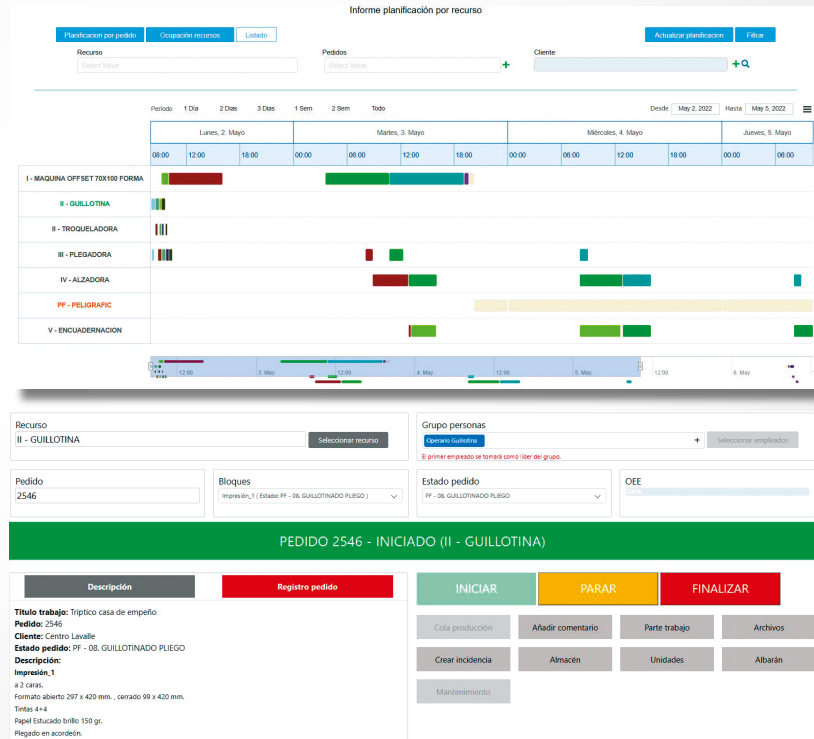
Informe planificación por recurso

Planificacion por pedido | Ocupación recursos | Listado | Actualizar planificacion | Filtrar

Recurso
Select Value

Pedidos
Select Value

Cliente

Periodo 1 Dia 2 Dias 3 Dias 1 Sem 2 Sem Todo

Desde May 2, 2022 Hasta May 5, 2022

Lunes, 2. Mayo | Martes, 3. Mayo | Miércoles, 4. Mayo | Jueves, 5. Mayo

08:00 12:00 18:00 00:00 06:00 12:00 18:00 00:00 06:00 12:00 18:00 00:00 06:00

I - MAQUINA OFFSET 70X100 FORMA
II - GUILLOTINA
II - TROQUELADORA
III - PLEGADORA
IV - ALZADORA
PF - PELIGRAFIC
V - ENCUADERNACION

12:00 3. May 12:00 4. May 12:00 5. May 12:00 6. May

Recurso
II - GUILLOTINA
Seleccionar recurso

Grupo personas
Operario Guillotina
+
Seleccionar empleados
El primer empleado se tomará como líder del grupo.

Pedido
2546

Bloques
Impresión_1 ( Estado PF - 08. GUILLOTINADO PLIEGO )

Estado pedido
PF - 08. GUILLOTINADO PLIEGO

OEE
0%

PEDIDO 2546 - INICIADO (II - GUILLOTINA)

Descripción | Registro pedido

Titulo trabajo: Triptico casa de empeño
Pedido: 2546
Cliente: Centro Lavalle
Estado pedido: PF - 08. GUILLOTINADO PLIEGO
Descripción:
Impresion_1
a 2 caras.
Formato abierto 297 x 420 mm. , cerrado 99 x 420 mm.
Tintas 4+4
Papel Estucado brillo 150 gr.
Plegado en acordeón.

INICIAR | PARAR | FINALIZAR

Cola producción | Añadir comentario | Parte trabajo | Archivos
Crear incidencia | Almacén | Unidades | Albarán
Mantenimiento